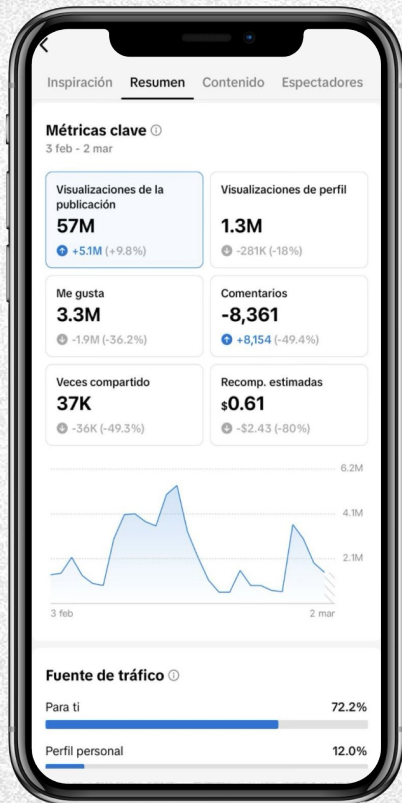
Inspiración Resumen Contenido Espectadores

Métricas clave ⓘ
3 feb - 2 mar

Visualizaciones de la publicación
57M
+5.1M (+9.8%)

Visualizaciones de perfil
1.3M
-281K (-18%)

Me gusta
3.3M
-1.9M (-36.2%)

Comentarios
-8,361
+8,154 (-49.4%)

Veces compartido
37K
-36K (-49.3%)

Recomp. estimadas
$0.61
-$2.43 (-80%)

6.2M
4.1M
2.1M
3 feb
2 mar

Fuente de tráfico ⓘ

Para ti
72.2%

Perfil personal
12.0%